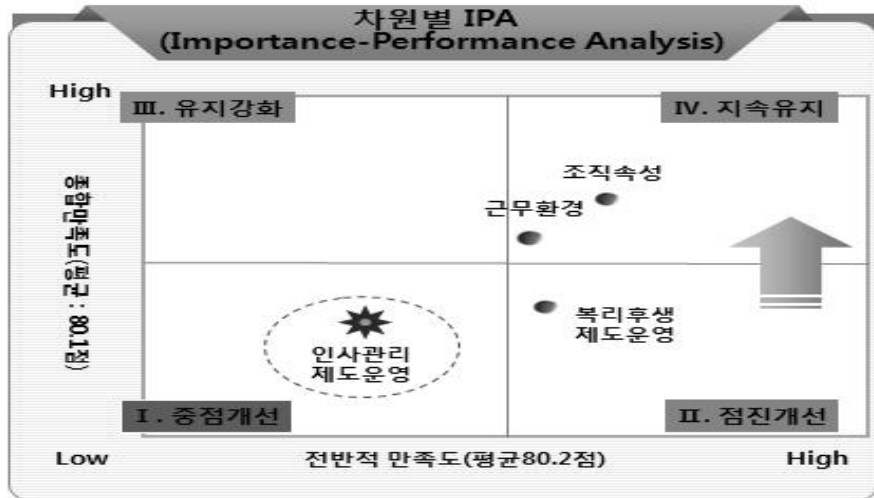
차원별 IPA
(Importance-Performance Analysis)

High

III. 유지강화

IV. 지속유지

종합만족도(평균 : 80.1점)

조직속성

근무환경

복리후생
제도운영

인사관리
제도운영

I. 중점개선

II. 점진개선

Low

전반적 만족도(평균80.2점)

High